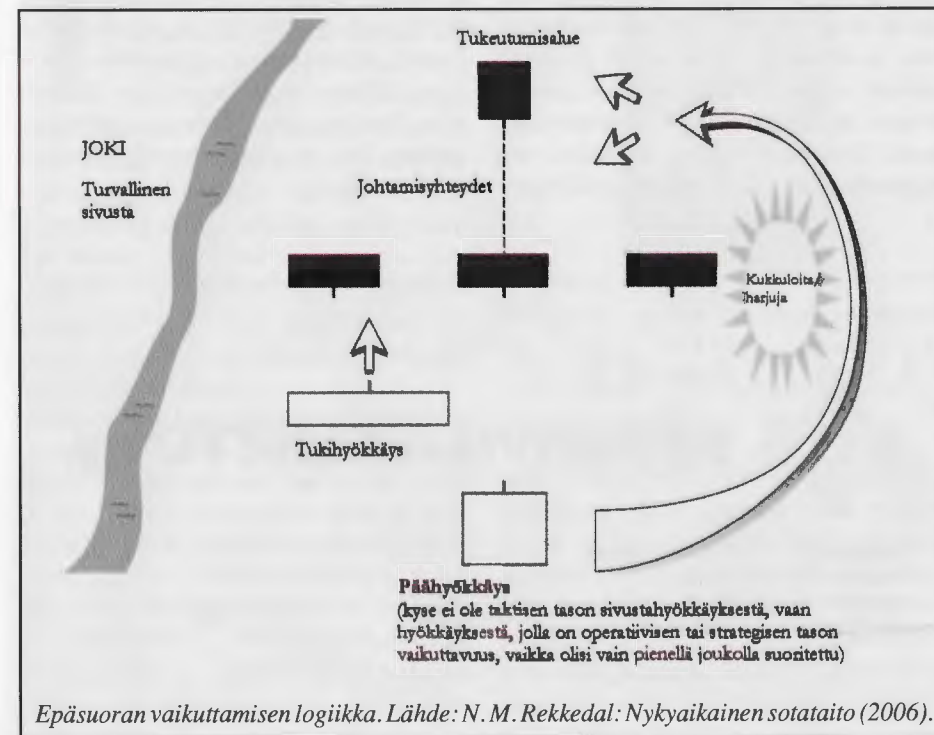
Tukeutumisalue

JOKI

Turvallinen sivusta

Johtamisyhteydet

Kukkuloita/ harjuja

Tukihyökkäys

Päähyökkäys
(kyse ei ole taktisen tason sivustahyökkäyksestä, vaan hyökkäyksestä, jolla on operatiivisen tai strategisen tason vaikuttavuus, vaikka olisi vain pienellä joukolla suoritettu)

Epäsuoran vaikuttamisen logiikka. Lähde: N. M. Rekkedal: Nykyaikainen sotataito (2006).